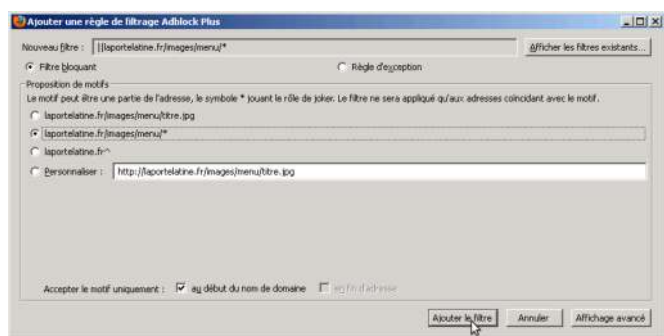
Ajouter une règle de filtrage Adblock Plus

Nouveau filtre : ||laportelatine.fr/images/menu/*

Afficher les filtres existants...

Filtre bloquant

Règle d'exception

Proposition de motifs

Le motif peut être une partie de l'adresse, le symbole * jouant le rôle de joker. Le filtre ne sera appliqué qu'aux adresses coïncidant avec le motif.

laportelatine.fr/images/menu/titre.jpg

laportelatine.fr/images/menu/*

laportelatine.fr^

Personnaliser : http://laportelatine.fr/images/menu/titre.jpg

Accepter le motif uniquement : au début du nom de domaine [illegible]

Ajouter le filtre

Annuler

Affichage avancé